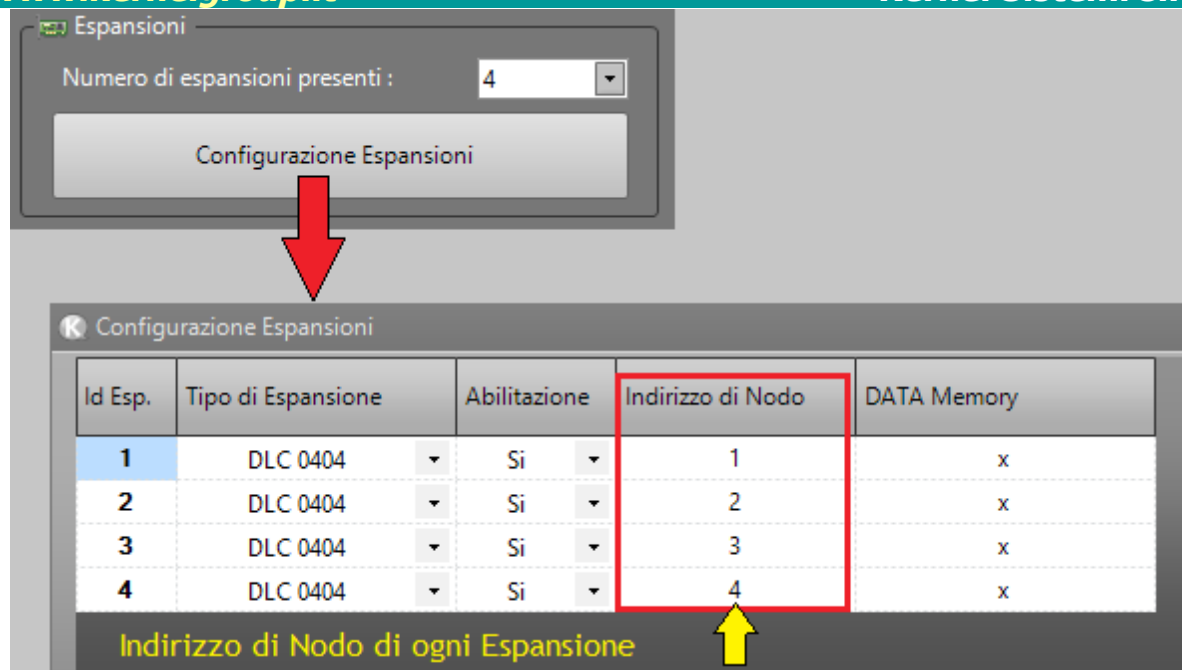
Espansioni

Numero di espansioni presenti : 4

Configurazione Espansioni

Configurazione Espansioni

| Id Esp. | Tipo di Espansione | Abilitazione | Indirizzo di Nodo | DATA Memory |
|---|---|---|---|---|
| 1 | DLC 0404 | Si | 1 | x |
| 2 | DLC 0404 | Si | 2 | x |
| 3 | DLC 0404 | Si | 3 | x |
| 4 | DLC 0404 | Si | 4 | x |

Indirizzo di Nodo di ogni Espansione